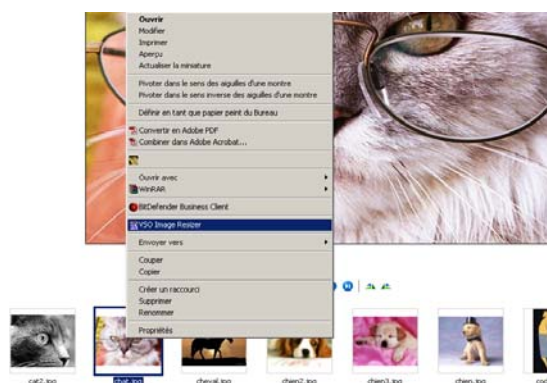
Ouvrir
Modifier
Imprimer
Aperçu
Actualiser la miniature

Pivoter dans le sens des aiguilles d'une montre
Pivoter dans le sens inverse des aiguilles d'une montre

Définir en tant que papier peint du Bureau

Convertir en Adobe PDF
Combiner dans Adobe Acrobat...

Ouvrir avec
WinRAR

BitDefender Business Client

VSO Image Resizer

Envoyer vers

Couper
Copier

Créer un raccourci
Supprimer
Renommer

Propriétés

cat2.jpg
chat.jpg
cheval.jpg
chien2.jpg
chien3.jpg
chien.jpg
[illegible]